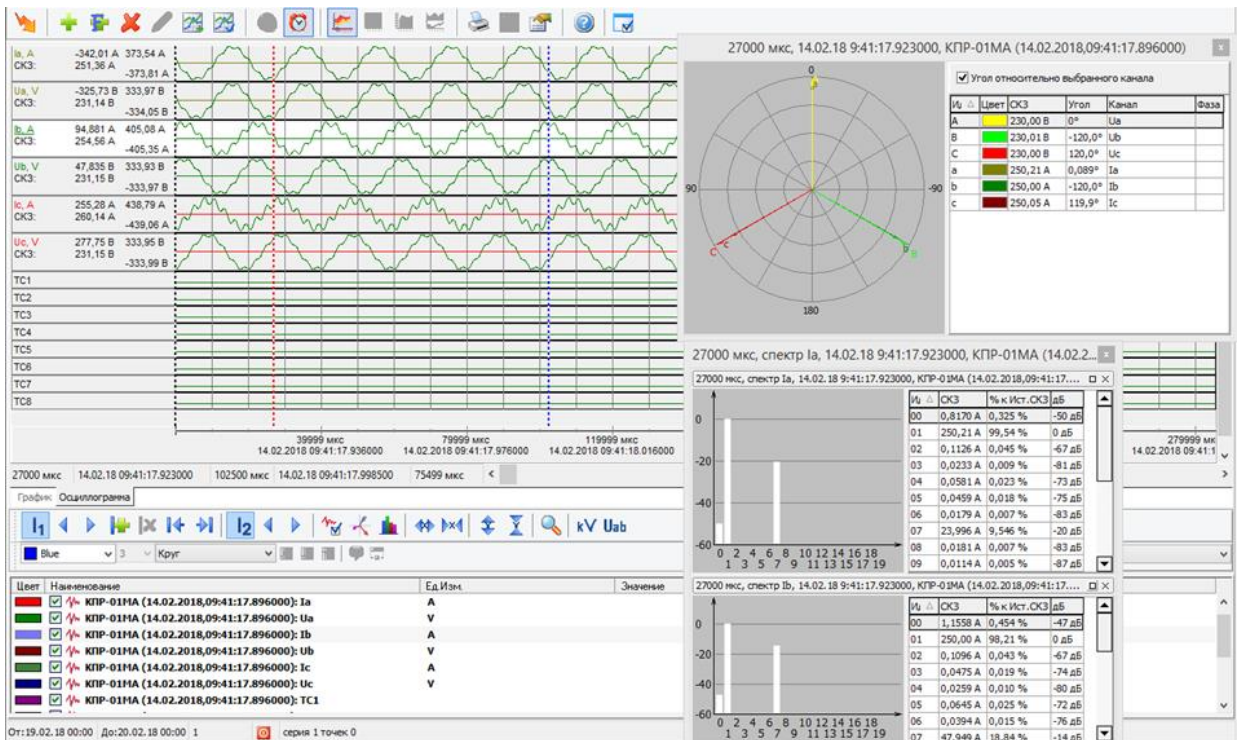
Ia, A СКЗ: -342,01 A 251,36 A 373,54 A -373,81 A
Ua, V СКЗ: -325,73 B 231,14 B 333,97 B -334,05 B
Ib, A СКЗ: 94,881 A 254,56 A 405,08 A -405,35 A
Ub, V СКЗ: 47,835 B 231,15 B 333,93 B -333,97 B
Ic, A СКЗ: 255,28 A 260,14 A 438,79 A -439,06 A
Uc, V СКЗ: 277,75 B 231,15 B 333,95 B -333,99 B
TC1
TC2
TC3
TC4
TC5
TC6
TC7
TC8

39999 мкс 14.02.2018 09:41:17.936000
79999 мкс 14.02.2018 09:41:17.976000
119999 мкс 14.02.2018 09:41:18.016000
279999 мк 14.02.2018 09:41:1

27000 мкс 14.02.18 09:41:17.923000 102500 мкс 14.02.18 09:41:17.998500 75499 мкс

График Осциллограмма

kV Uab

Blue 3 Круг

| Цвет | Наименование | Ед.Изм. | Значение |
|---|---|---|---|
| | КПР-01МА (14.02.2018,09:41:17.896000): Ia | A | |
| | КПР-01МА (14.02.2018,09:41:17.896000): Ua | V | |
| | КПР-01МА (14.02.2018,09:41:17.896000): Ib | A | |
| | КПР-01МА (14.02.2018,09:41:17.896000): Ub | V | |
| | КПР-01МА (14.02.2018,09:41:17.896000): Ic | A | |
| | КПР-01МА (14.02.2018,09:41:17.896000): Uc | V | |
| | КПР-01МА (14.02.2018,09:41:17.896000): TC1 | | |

От:19.02.18 00:00 До:20.02.18 00:00 1 серия 1 точек 0

27000 мкс, 14.02.18 9:41:17.923000, КПР-01МА (14.02.2018,09:41:17.896000)

0 90 -90 180

Угол относительно выбранного канала

| И | Цвет | СКЗ | Угол | Канал | Фаза |
|---|---|---|---|---|---|
| A | | 230,00 B | 0° | Ua | |
| B | | 230,01 B | -120,0° | Ub | |
| C | | 230,00 B | 120,0° | Uc | |
| a | | 250,21 A | 0,089° | Ia | |
| b | | 250,00 A | -120,0° | Ib | |
| c | | 250,05 A | 119,9° | Ic | |

27000 мкс, спектр Ia, 14.02.18 9:41:17.923000, КПР-01МА (14.02.2...

27000 мкс, спектр Ia, 14.02.18 9:41:17.923000, КПР-01МА (14.02.2018,09:41:17....

0 -20 -40 -60
0 2 4 6 8 10 12 14 16 18
1 3 5 7 9 11 13 15 17 19

| И | СКЗ | % к Ист.СКЗ | дБ |
|---|---|---|---|
| 00 | 0,8170 A | 0,325 % | -50 дБ |
| 01 | 250,21 A | 99,54 % | 0 дБ |
| 02 | 0,1126 A | 0,045 % | -67 дБ |
| 03 | 0,0233 A | 0,009 % | -81 дБ |
| 04 | 0,0581 A | 0,023 % | -73 дБ |
| 05 | 0,0459 A | 0,018 % | -75 дБ |
| 06 | 0,0179 A | 0,007 % | -83 дБ |
| 07 | 23,996 A | 9,546 % | -20 дБ |
| 08 | 0,0181 A | 0,007 % | -83 дБ |
| 09 | 0,0114 A | 0,005 % | -87 дБ |

27000 мкс, спектр Ib, 14.02.18 9:41:17.923000, КПР-01МА (14.02.2018,09:41:17....

0 -20 -40 -60
0 2 4 6 8 10 12 14 16 18
1 3 5 7 9 11 13 15 17 19

| И | СКЗ | % к Ист.СКЗ | дБ |
|---|---|---|---|
| 00 | 1,1558 A | 0,454 % | -47 дБ |
| 01 | 250,00 A | 98,21 % | 0 дБ |
| 02 | 0,1096 A | 0,043 % | -67 дБ |
| 03 | 0,0475 A | 0,019 % | -74 дБ |
| 04 | 0,0259 A | 0,010 % | -80 дБ |
| 05 | 0,0645 A | 0,025 % | -72 дБ |
| 06 | 0,0394 A | 0,015 % | -76 дБ |
| 07 | 47,949 A | 18,84 % | -14 дБ |